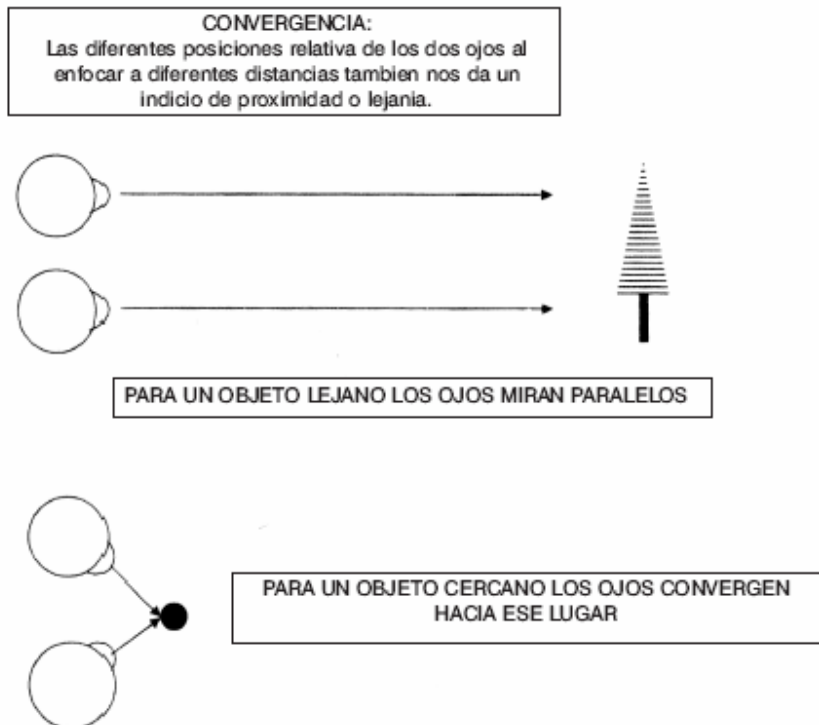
CONVERGENCIA:
Las diferentes posiciones relativa de los dos ojos al enfocar a diferentes distancias tambien nos da un indicio de proximidad o lejania.

PARA UN OBJETO LEJANO LOS OJOS MIRAN PARALELOS

PARA UN OBJETO CERCANO LOS OJOS CONVERGEN HACIA ESE LUGAR